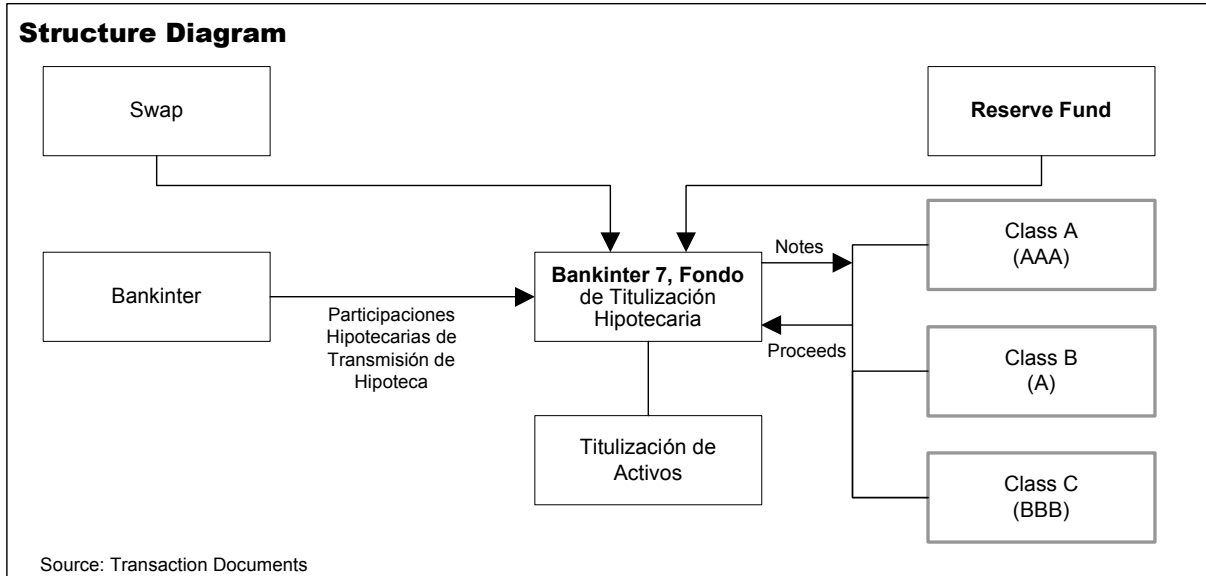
Structure Diagram

Swap

Reserve Fund

Bankinter

Participaciones Hipotecarias de Transmisión de Hipoteca

Bankinter 7, Fondo de Titulización Hipotecaria

Notes

Proceeds

Class A
(AAA)

Class B
(A)

Class C
(BBB)

Titulización de Activos

Source: Transaction Documents